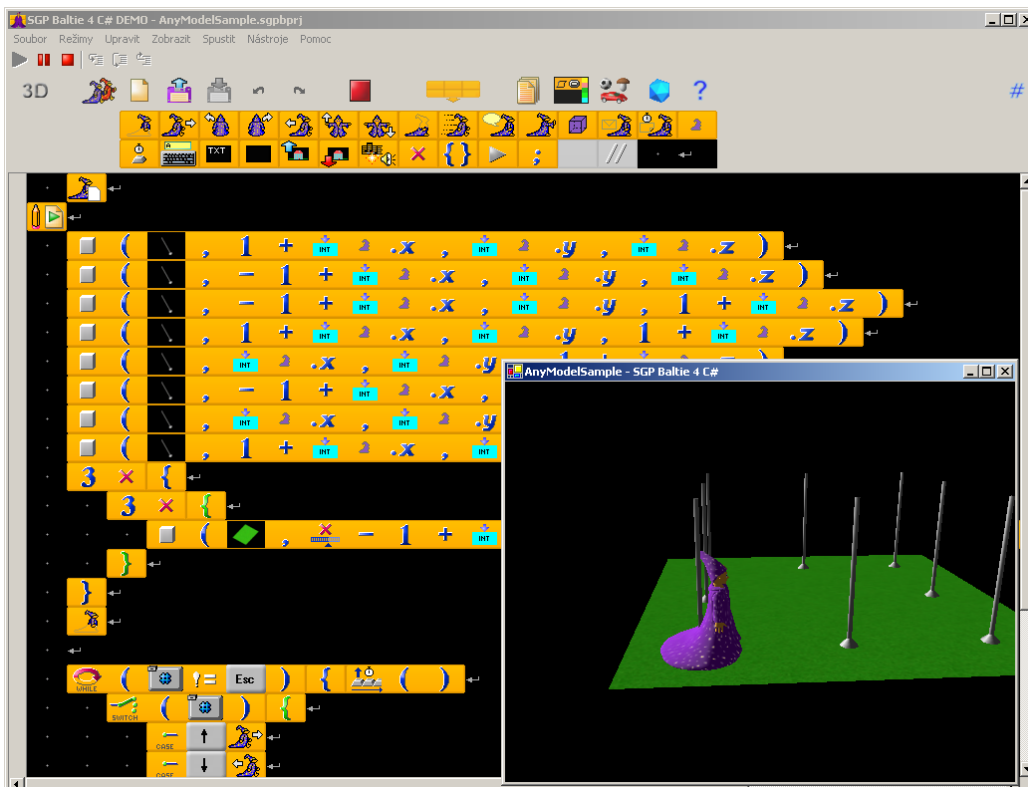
SGP Baltie 4 C# DEMO - AnyModelSample.sgpbprj

Soubor Režimy Upravit Zobrazit Spustit Nástroje Pomoc

3D

?

#

TXT

{ }

;

//

( , 1 + INT .x , INT .y , INT .z )

( , − 1 + INT .x , INT .y , INT .z )

( , − 1 + INT .x , INT .y , 1 + INT .z )

( , 1 + INT .x , INT .y , 1 + INT .z )

( , INT .x , INT .y

( , − 1 + INT .x ,

( , INT .x , INT .y

( , 1 + INT .x , INT

3 × {

3 × {

( , − 1 + INT

}

}

WHILE ( != Esc ) { ( )

SWITCH ( ) {

CASE

CASE

AnyModelSample - SGP Baltie 4 C#